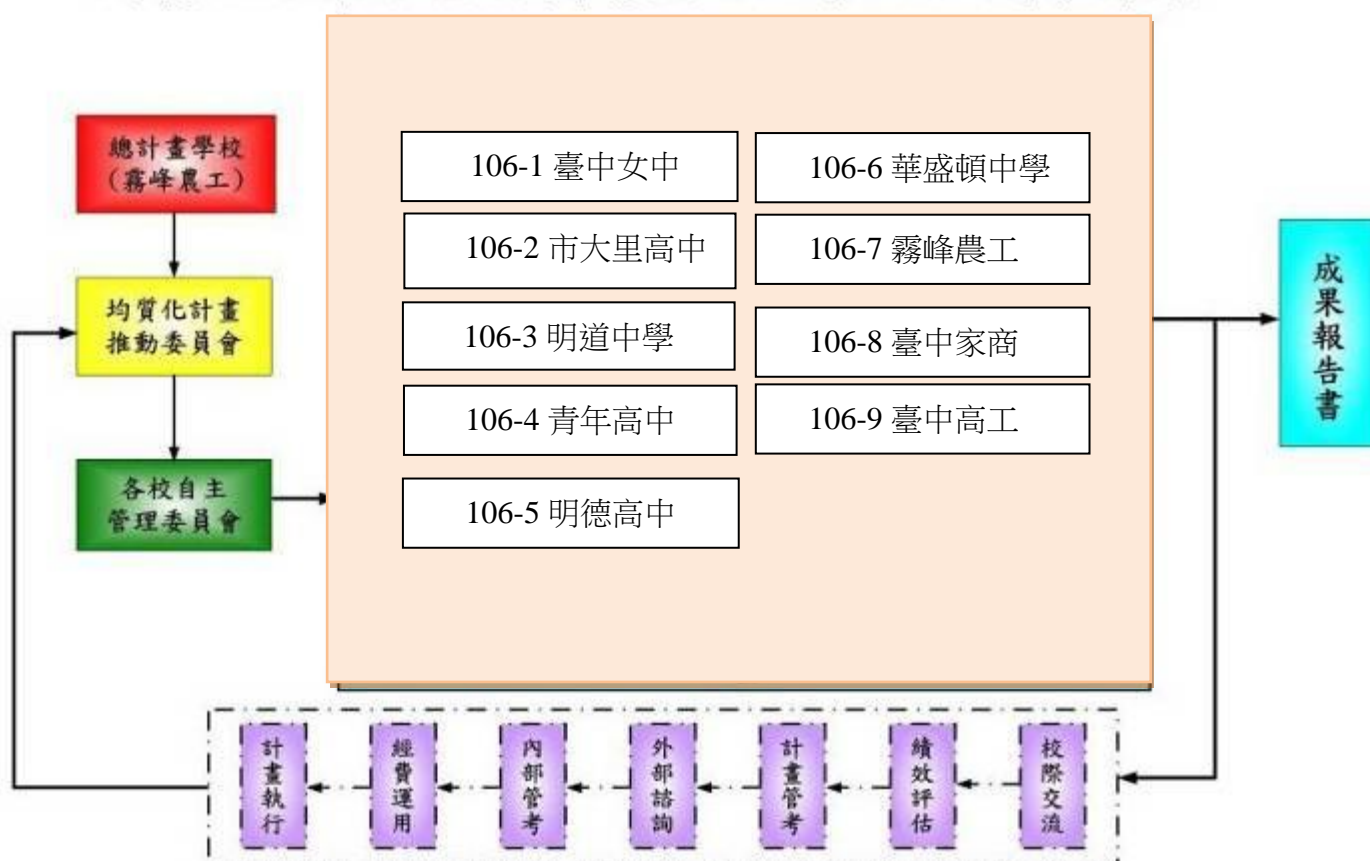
總計畫學校
(霧峰農工)

均質化計畫
推動委員會

各校自主
管理委員會

106-1 臺中女中

106-2 市大里高中

106-3 明道中學

106-4 青年高中

106-5 明德高中

106-6 華盛頓中學

106-7 霧峰農工

106-8 臺中家商

106-9 臺中高工

成果報告書

校際交流

績效評估

計畫管考

外部諮詢

內部管考

經費運用

計畫執行